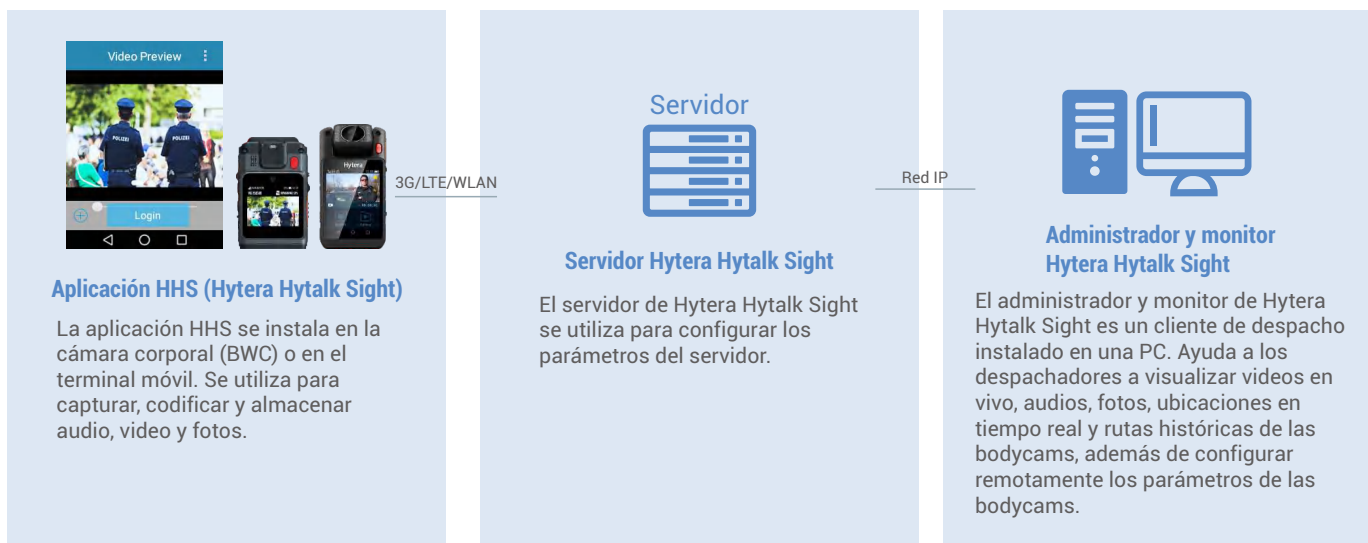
Video Preview

POLIZEI

POLIZEI

Login

Hytera

3G/LTE/WLAN

Aplicación HHS (Hytera Hytalk Sight)

La aplicación HHS se instala en la cámara corporal (BWC) o en el terminal móvil. Se utiliza para capturar, codificar y almacenar audio, video y fotos.

Servidor

Servidor Hytera Hytalk Sight

El servidor de Hytera Hytalk Sight se utiliza para configurar los parámetros del servidor.

Red IP

Administrador y monitor Hytera Hytalk Sight

El administrador y monitor de Hytera Hytalk Sight es un cliente de despacho instalado en una PC. Ayuda a los despachadores a visualizar videos en vivo, audios, fotos, ubicaciones en tiempo real y rutas históricas de las bodycams, además de configurar remotamente los parámetros de las bodycams.